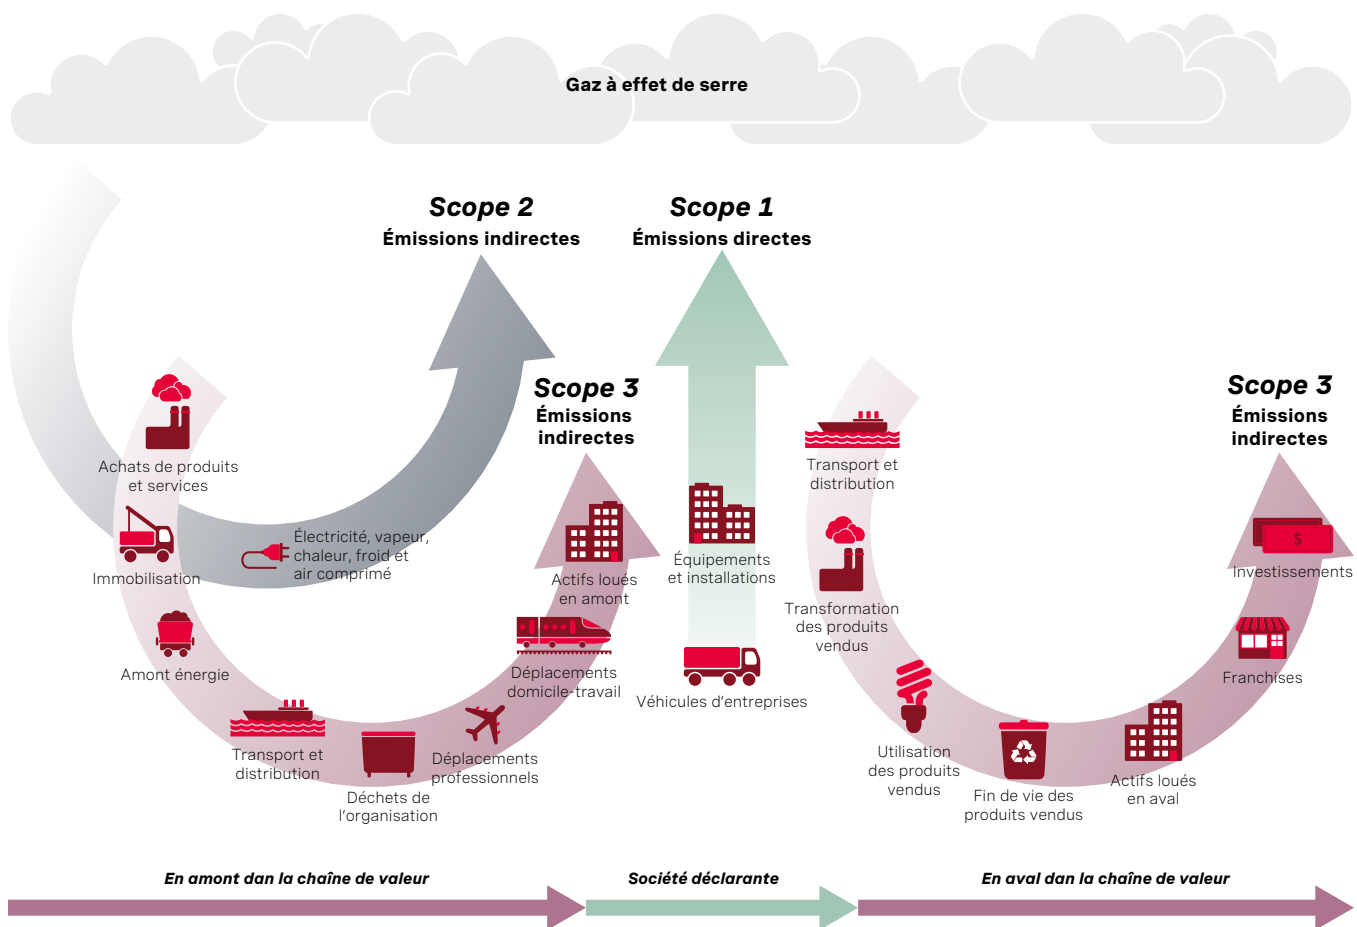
Gaz à effet de serre

Scope 2
Émissions indirectes

Scope 1
Émissions directes

Scope 3
Émissions indirectes

Scope 3
Émissions indirectes

Achats de produits et services

Immobilisation

Électricité, vapeur, chaleur, froid et air comprimé

Amont énergie

Transport et distribution

Déchets de l'organisation

Déplacements professionnels

Déplacements domicile-travail

Actifs loués en amont

Équipements et installations

Véhicules d'entreprises

Transport et distribution

Transformation des produits vendus

Utilisation des produits vendus

Fin de vie des produits vendus

Actifs loués en aval

Franchises

Investissements

En amont dan la chaîne de valeur

Société déclarante

En aval dan la chaîne de valeur